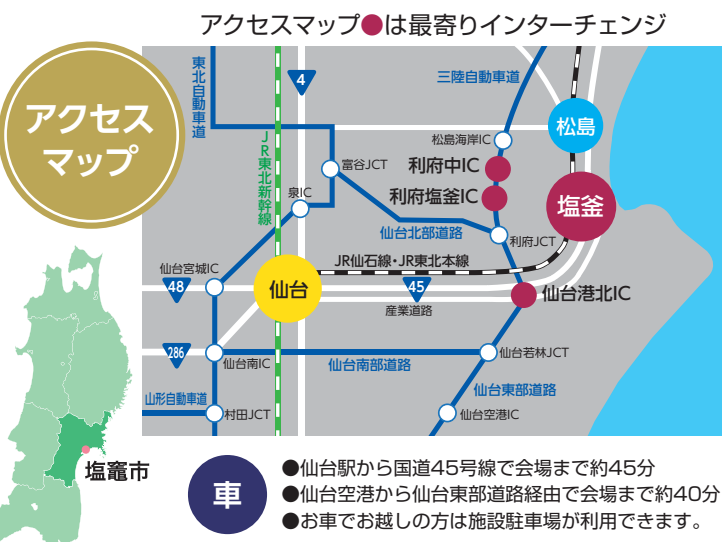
アクセスマップ●は最寄りインターチェンジ

アクセスマップ

東北自動車道
4
三陸自動車道
JR東北新幹線
松島海岸IC
松島
富谷JCT
利府中IC
泉IC
利府塩釜IC
塩釜
仙台北部道路
利府JCT
仙台宮城IC
JR仙石線・JR東北本線
48
仙台
45
仙台港北IC
産業道路
286
仙台南IC
仙台若林JCT
仙台南部道路
山形自動車道
仙台東部道路
村田JCT
仙台空港IC

塩竈市

車
●仙台駅から国道45号線で会場まで約45分
●仙台空港から仙台東部道路経由で会場まで約40分
●お車でお越しの方は施設駐車場が利用できます。